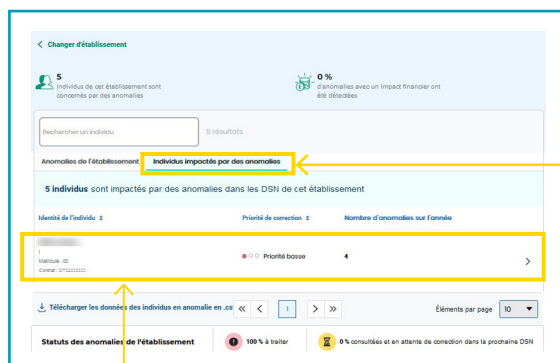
< Changer d'établissement

5
individus de cet établissement sont concernés par des anomalies

0 %
d'anomalies avec un impact financier ont été détectées

Rechercher un individu

5 résultats

Anomalies de l'établissement

Individus impactés par des anomalies

5 individus sont impactés par des anomalies dans les DSN de cet établissement

| Identité de l'individu | Priorité de correction | Nombre d'anomalies sur l'année |
|---|---|---|
| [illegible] Matricule : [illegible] Contrat : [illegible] | Priorité basse | 4 |

Télécharger les données des individus en anomalie en .csv

1

Éléments par page 10

Statuts des anomalies de l'établissement

100 % à traiter

0 % consultées et en attente de correction dans la prochaine DSN